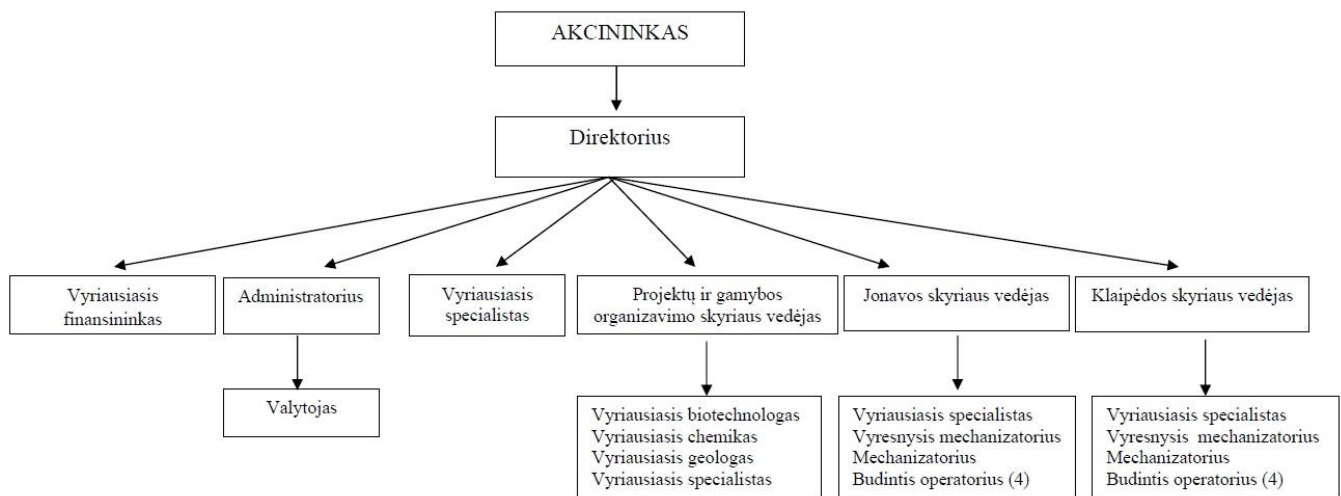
AKCININKAS

Direktorius

Vyriausiasis finansininkas

Administratorius

Valytojas

Vyriausiasis specialistas

Projektų ir gamybos organizavimo skyriaus vedėjas

Vyriausiasis biotechnologas
Vyriausiasis chemikas
Vyriausiasis geologas
Vyriausiasis specialistas

Jonavos skyriaus vedėjas

Vyriausiasis specialistas
Vyresnysis mechanizatorius
Mechanizatorius
Budintis operatorius (4)

Klaipėdos skyriaus vedėjas

Vyriausiasis specialistas
Vyresnysis mechanizatorius
Mechanizatorius
Budintis operatorius (4)